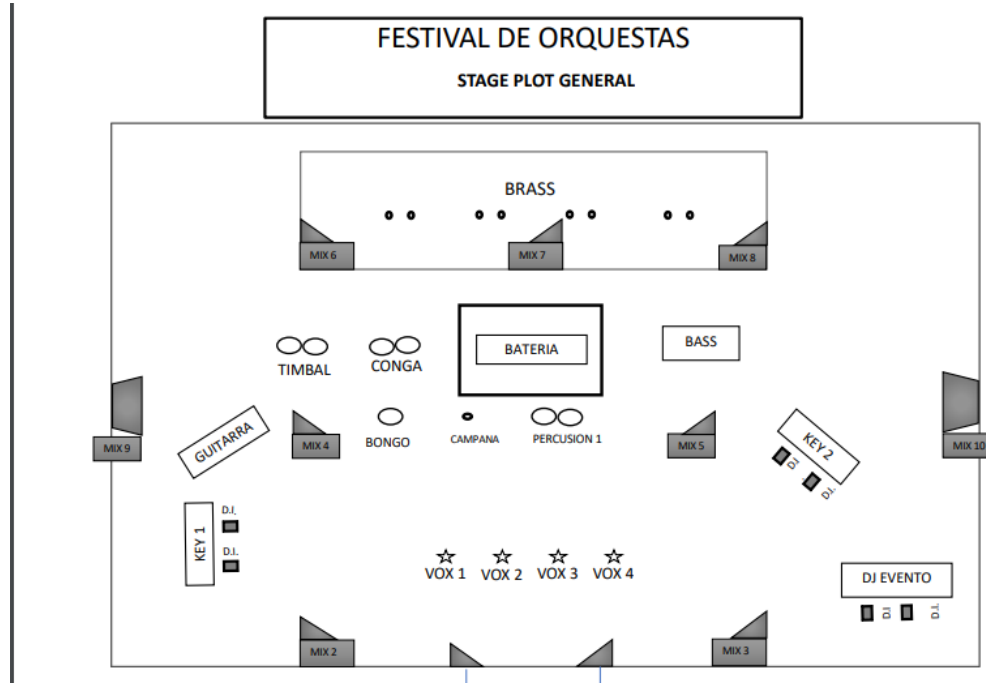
FESTIVAL DE ORQUESTAS

STAGE PLOT GENERAL

BRASS

MIX 6

MIX 7

MIX 8

BATERIA

BASS

TIMBAL

CONGA

MIX 9

GUITARRA

MIX 4

BONGO

CAMPANA

PERCUSION 1

MIX 5

KEY 2

D.I.

D.I.

MIX 10

KEY 1

D.I.

D.I.

VOX 1 VOX 2 VOX 3 VOX 4

DJ EVENTO

D.I. D.I.

MIX 2

MIX 3